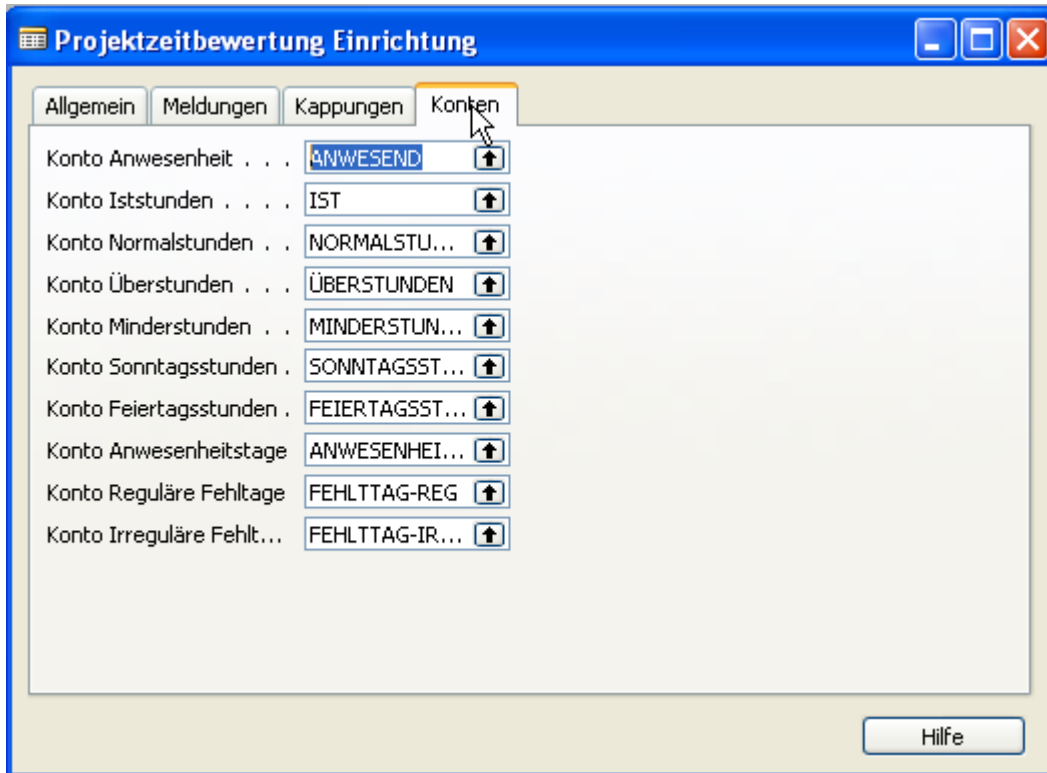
Projektzeitbewertung Einrichtung

Allgemein | Meldungen | Kappungen | Konten

| | |
|---|---|
| Konto Anwesenheit . . . | ANWESEND |
| Konto Iststunden . . . . | IST |
| Konto Normalstunden . . | NORMALSTU... |
| Konto Überstunden . . . | ÜBERSTUNDEN |
| Konto Minderstunden . . | MINDERSTUN... |
| Konto Sonntagsstunden . | SONNTAGSST... |
| Konto Feiertagsstunden . | FEIERTAGSST... |
| Konto Anwesenheitstage | ANWESENHEI... |
| Konto Reguläre Fehltage | FEHLTTAG-REG |
| Konto Irreguläre Fehlt... | FEHLTTAG-IR... |

Hilfe